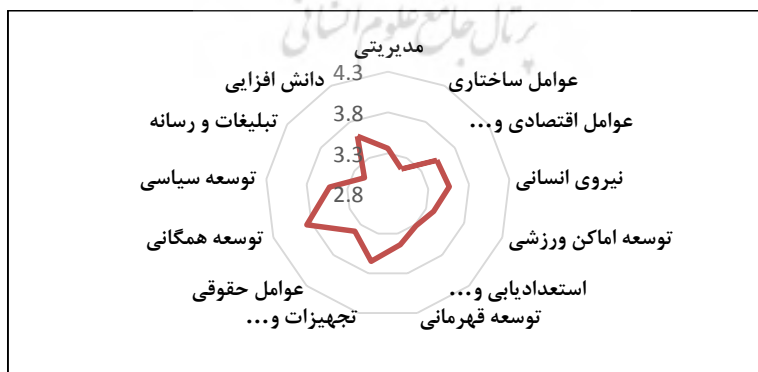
پرتال جامع علوم انسانی
مدیریتی
4.3
3.8
3.3
2.8
عوامل ساختاری
عوامل اقتصادی و...
نیروی انسانی
توسعه اماکن ورزشی
استعدادیابی و...
توسعه قهرمانی
تجهیزات و...
عوامل حقوقی
توسعه همگانی
توسعه سیاسی
تبلیغات و رسانه
دانش افزایی